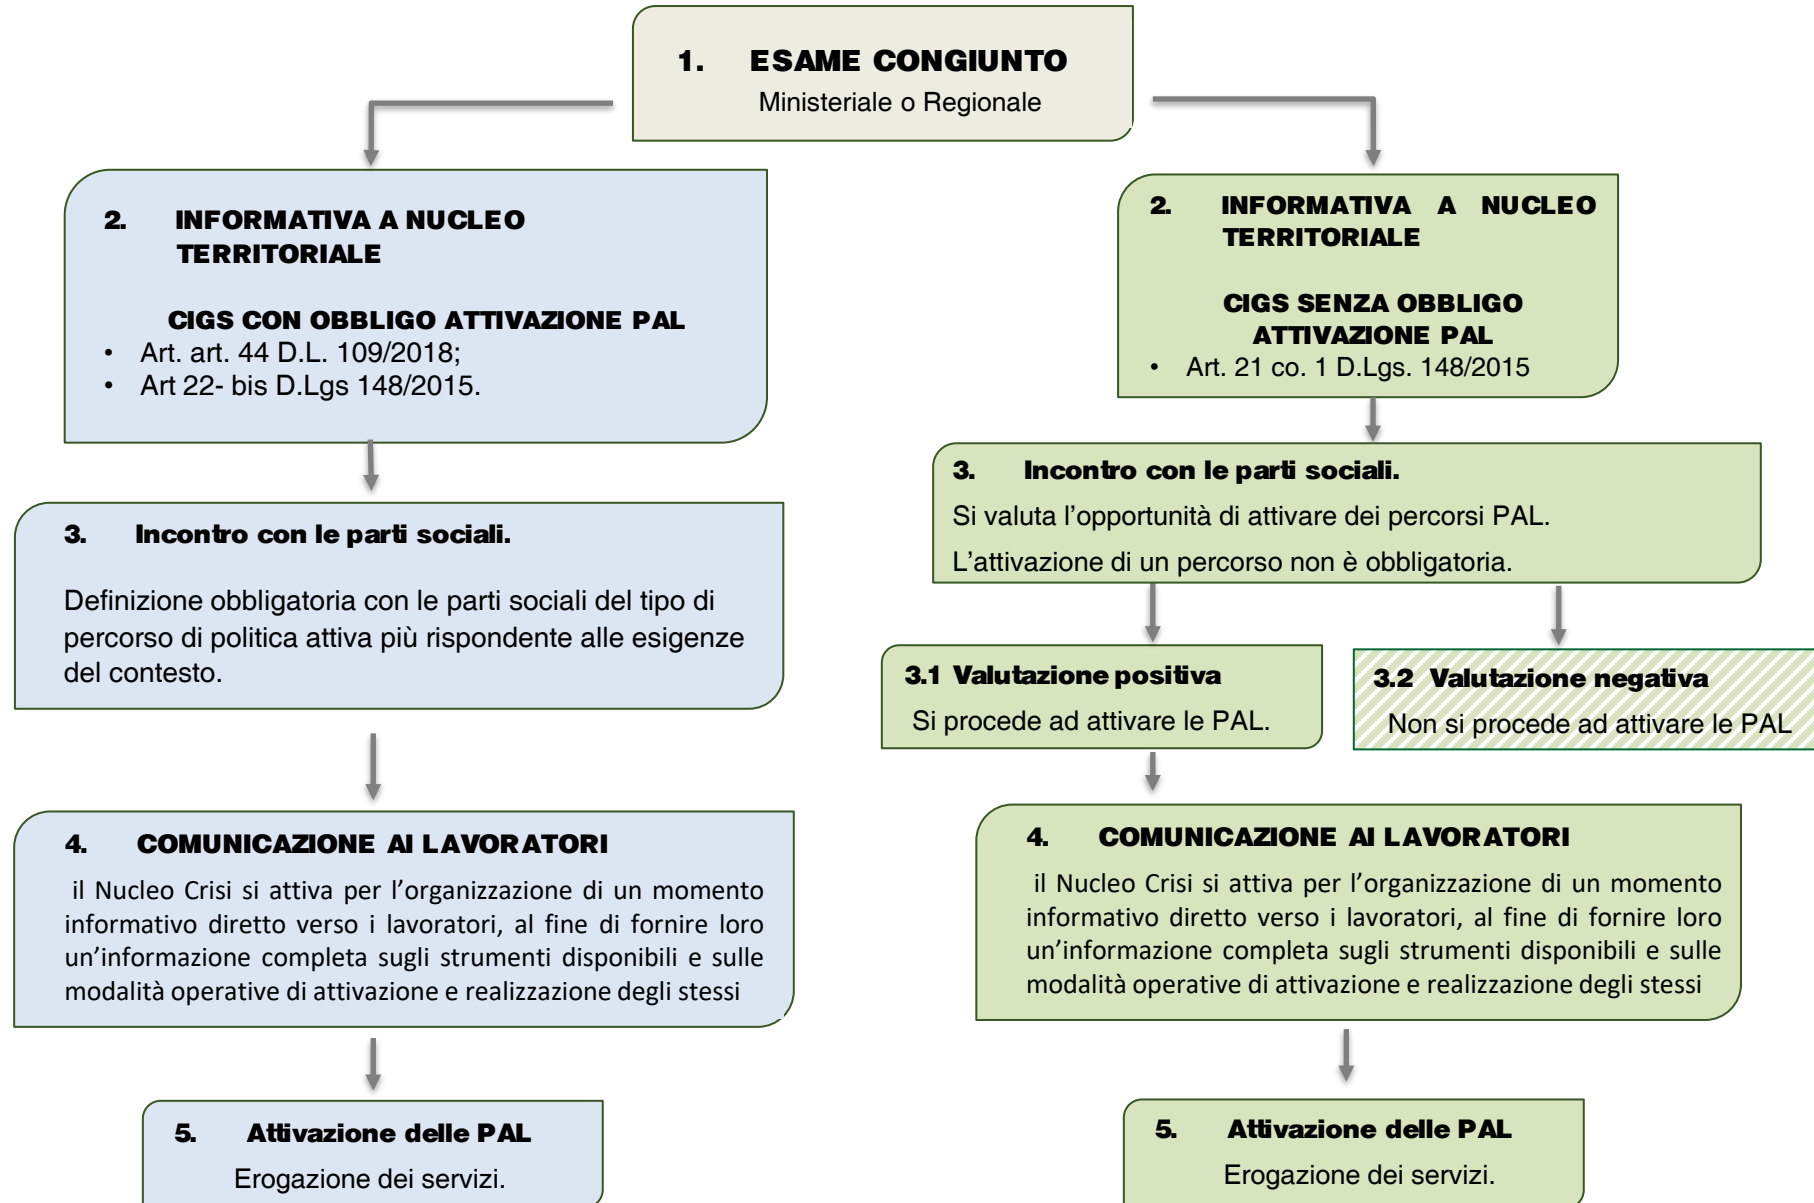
1. ESAME CONGIUNTO
Ministeriale o Regionale

2. INFORMATIVA A NUCLEO TERRITORIALE

CIGS CON OBBLIGO ATTIVAZIONE PAL
• Art. art. 44 D.L. 109/2018;
• Art 22- bis D.Lgs 148/2015.

3. Incontro con le parti sociali.

Definizione obbligatoria con le parti sociali del tipo di percorso di politica attiva più rispondente alle esigenze del contesto.

4. COMUNICAZIONE AI LAVORATORI

il Nucleo Crisi si attiva per l'organizzazione di un momento informativo diretto verso i lavoratori, al fine di fornire loro un'informazione completa sugli strumenti disponibili e sulle modalità operative di attivazione e realizzazione degli stessi

5. Attivazione delle PAL
Erogazione dei servizi.

2. INFORMATIVA A NUCLEO TERRITORIALE

CIGS SENZA OBBLIGO ATTIVAZIONE PAL
• Art. 21 co. 1 D.Lgs. 148/2015

3. Incontro con le parti sociali.
Si valuta l'opportunità di attivare dei percorsi PAL.
L'attivazione di un percorso non è obbligatoria.

3.1 Valutazione positiva
Si procede ad attivare le PAL.

3.2 Valutazione negativa
Non si procede ad attivare le PAL

4. COMUNICAZIONE AI LAVORATORI

il Nucleo Crisi si attiva per l'organizzazione di un momento informativo diretto verso i lavoratori, al fine di fornire loro un'informazione completa sugli strumenti disponibili e sulle modalità operative di attivazione e realizzazione degli stessi

5. Attivazione delle PAL
Erogazione dei servizi.